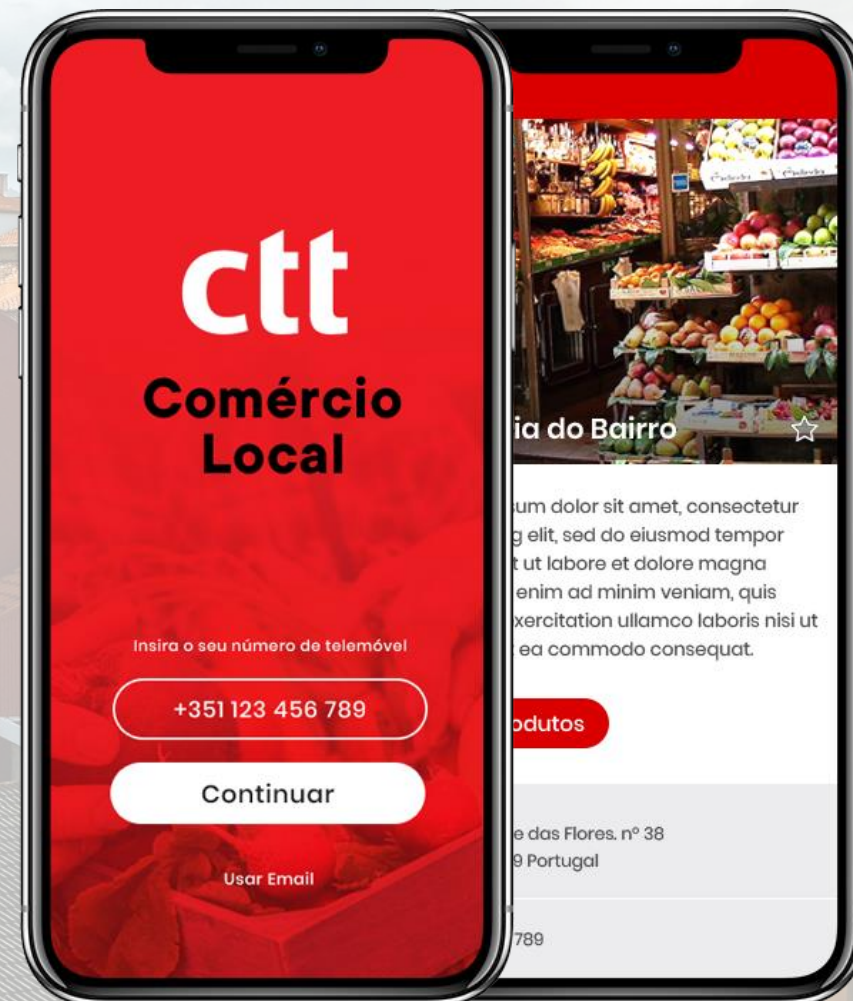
ctt

Comércio Local

Insira o seu número de telemóvel

+351 123 456 789

Continuar

Usar Email

ia do Bairro

um dolor sit amet, consectetur g elit, sed do eiusmod tempor t ut labore et dolore magna enim ad minim veniam, quis xercitation ullamco laboris nisi ut ea commodo consequat.

odutos

e das Flores. nº 38
9 Portugal

789